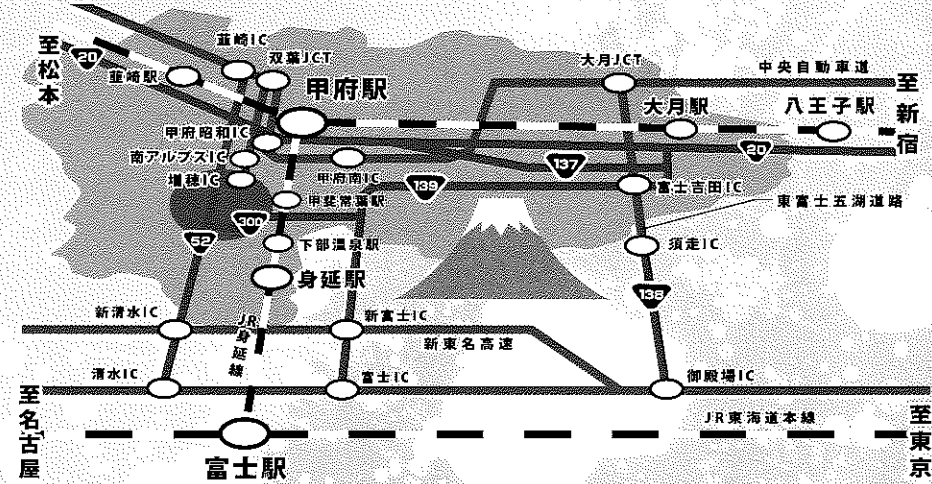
至松本
20
韮崎IC
双葉JCT
韮崎駅
甲府駅
大月JCT
中央自動車道
至新宿
大月駅
八王子駅
甲府昭和IC
南アルプスIC
甲府南IC
137
20
増穂IC
139
富士吉田IC
甲斐常葉駅
東富士五湖道路
300
52
下部温泉駅
須走IC
身延駅
138
新清水IC
JR身延線
新富士IC
新東名高速
清水IC
富士IC
御殿場IC
至名古屋
JR東海道本線
至東京
富士駅